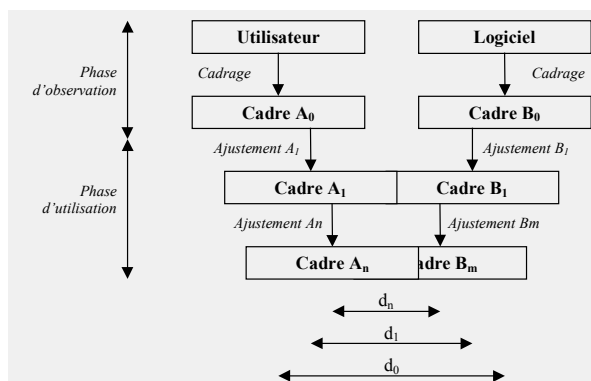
Phase d'observation

Utilisateur

Logiciel

Cadrage

Cadrage

Cadre $A_0$

Cadre $B_0$

Phase d'utilisation

Ajustement $A_1$

Ajustement $B_1$

Cadre $A_1$

Cadre $B_1$

Ajustement An

Ajustement Bm

Cadre $A_n$

adre $B_m$

$d_n$

$d_1$

$d_0$